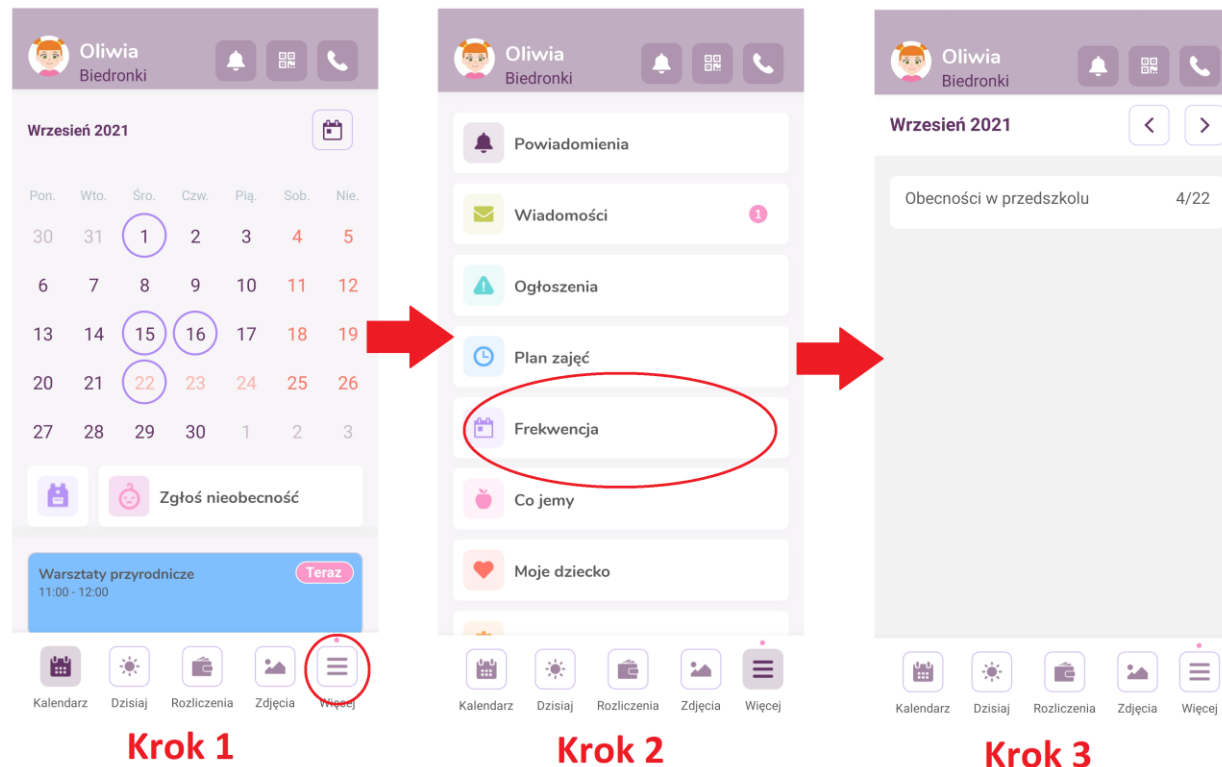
Oliwia
Biedronki

Wrzesień 2021

| Pon. | Wto. | Śro. | Czw. | Pią. | Sob. | Nie. |
|---|---|---|---|---|---|---|
| 30 | 31 | 1 | 2 | 3 | 4 | 5 |
| 6 | 7 | 8 | 9 | 10 | 11 | 12 |
| 13 | 14 | 15 | 16 | 17 | 18 | 19 |
| 20 | 21 | 22 | 23 | 24 | 25 | 26 |
| 27 | 28 | 29 | 30 | 1 | 2 | 3 |

Zgłoś nieobecność

Warsztaty przyrodnicze
11:00 - 12:00
Teraz

Kalendarz Dzisiaj Rozliczenia Zdjęcia Więcej

Krok 1

Oliwia
Biedronki

Powiadomienia
Wiadomości 1
Ogłoszenia
Plan zajęć
Frekwencja
Co jemy
Moje dziecko

Kalendarz Dzisiaj Rozliczenia Zdjęcia Więcej

Krok 2

Oliwia
Biedronki

Wrzesień 2021

Obecności w przedszkolu 4/22

Kalendarz Dzisiaj Rozliczenia Zdjęcia Więcej

Krok 3